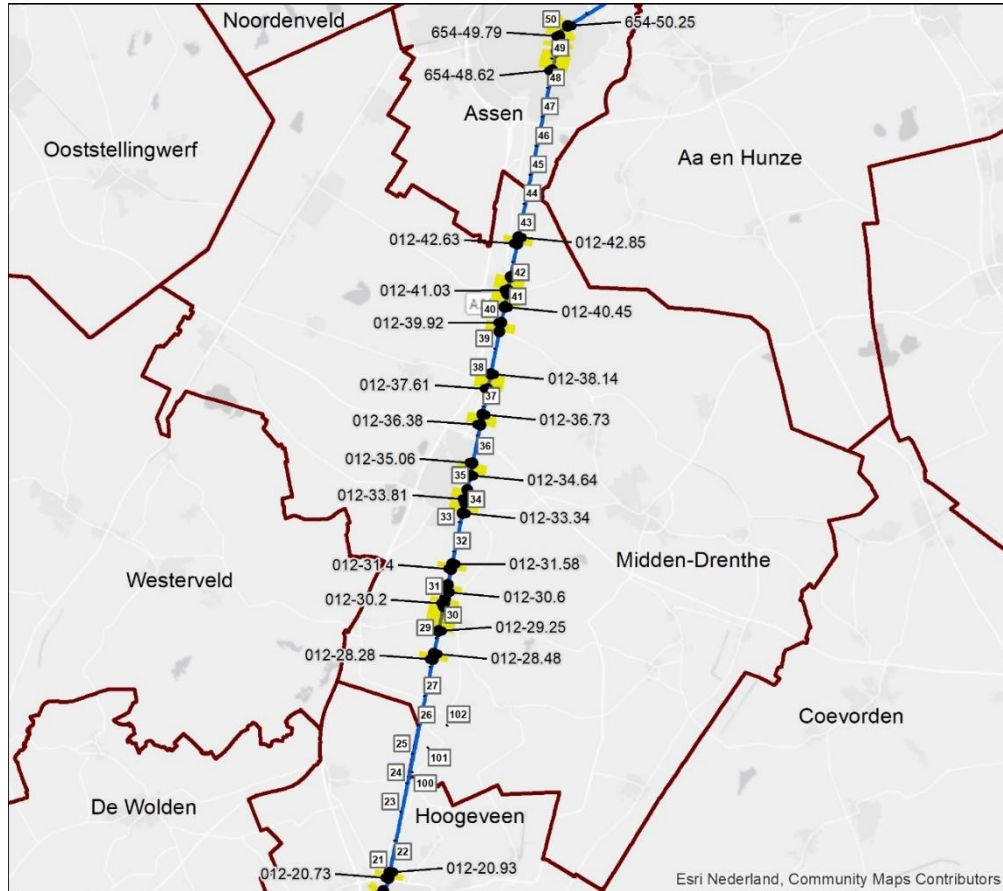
Noordenveld
50
654-50.25
654-49.79
49
654-48.62
48
47
Assen
46
Ooststellingwerf
Aa en Hunze
45
44
43
012-42.63
012-42.85
42
012-41.03
41
40
012-40.45
012-39.92
39
38
012-38.14
012-37.61
37
012-36.38
012-36.73
36
012-35.06
35
012-34.64
012-33.81
34
33
012-33.34
32
012-31.4
012-31.58
Midden-Drenthe
Westerveld
31
012-30.2
012-30.6
30
29
012-29.25
012-28.28
012-28.48
27
26
102
Coevorden
25
101
24
100
De Wolden
23
Hoogeveen
21
22
012-20.73
012-20.93
Esri Nederland, Community Maps Contributors